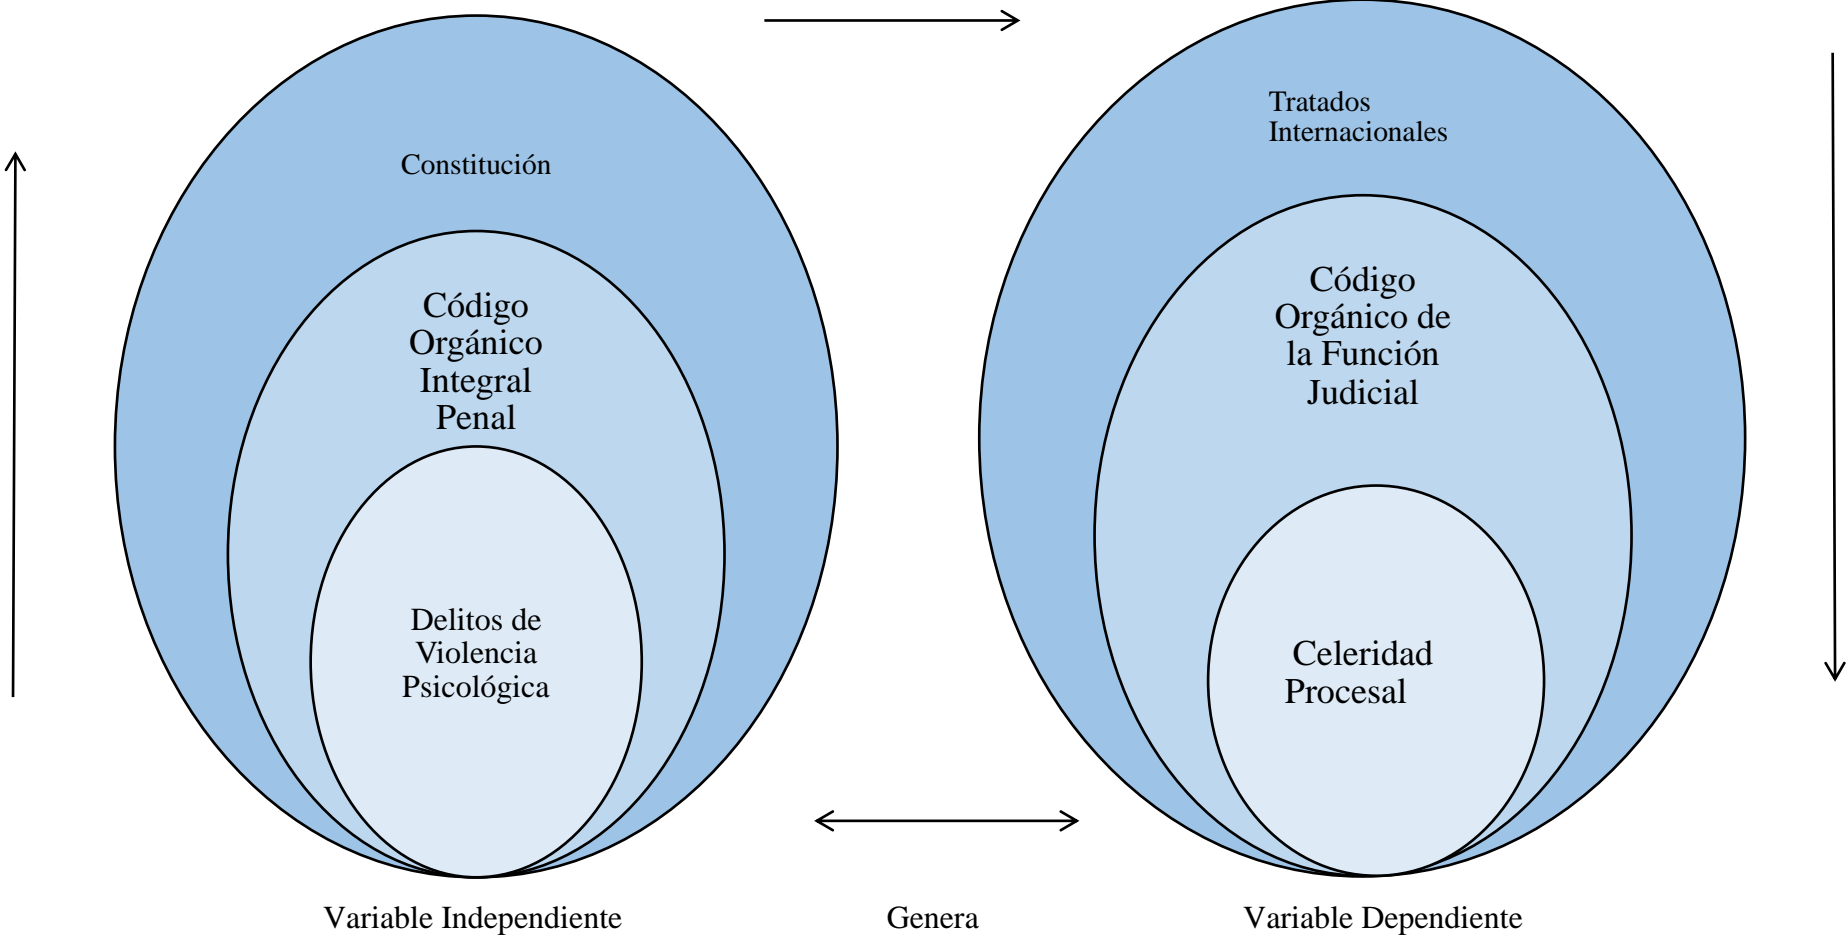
Constitución

Código Orgánico Integral Penal

Delitos de Violencia Psicológica

Tratados Internacionales

Código Orgánico de la Función Judicial

Celeridad Procesal

Variable Independiente

Genera

Variable Dependiente